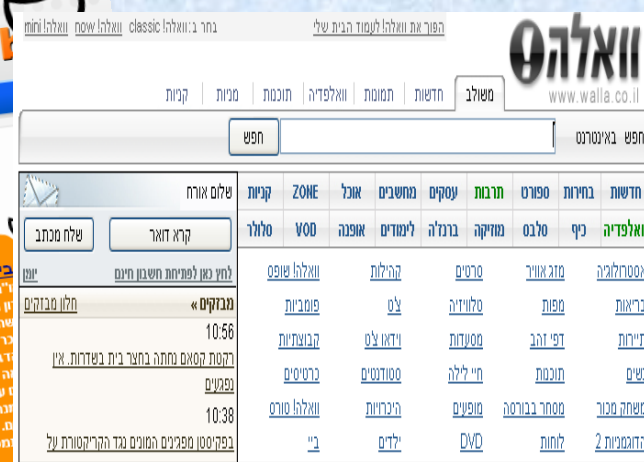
הפוך את וואלה! לעמוד הבית שלי
בחר ב:וואלה! classic | וואלה! now | וואלה! mini

וואלה!
www.walla.co.il

משולב | חדשות | תמונות | וואלפדיה | תוכנות | מפות | קניות

חפש באינטרנט
חפש

חדשות | בחירות | ספורט | תרבות | עסקים | מחשבים | אוכל | ZONE | קניות
וואלפדיה | כיף | סלבס | מוזיקה | ברנג'ה | לימודים | אופנה | VOD | סלולר

שלום אורח
קרא דואר
שלח מכתב
לחץ כאן לפתיחת חשבון חינם
יומן

אסטרולוגיה | מזג אוויר | סרטים | קהילות | וואלה! שופס
בריאות | מפות | טלוויזיה | צ'ט | פומביות
תיירות | דפי זהב | מסעדות | וידאו צ'ט | קבוצתיות
נשים | תוכנות | חיי לילה | סטודנטים | כרטיסים
משחק מכור | מסחר בבורסה | מופעים | היכרויות | וואלה! טורס
הזדמנויות 2 | לוחות | DVD | ילדים | ביי

מבזקים »
חלון מבזקים
10:56
רקטת קסאם נחתה בחצר בית בשדרות. אין נפגעים
10:38
בפקיסטן מפגינים המונים נגד הקריקטורות על